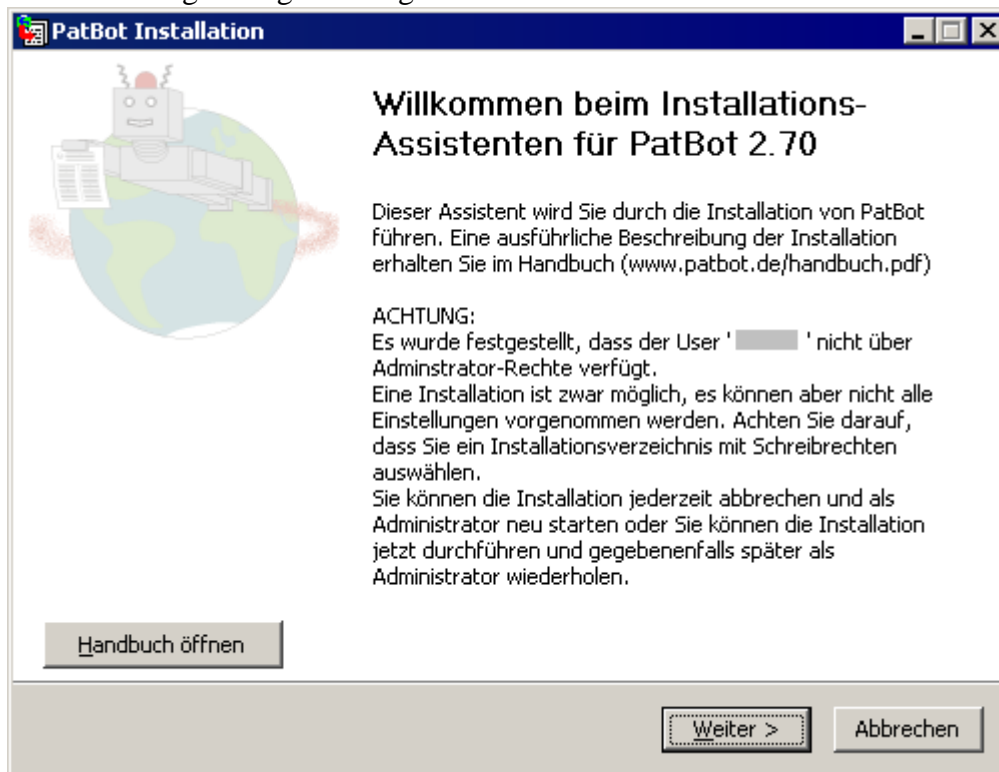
PatBot Installation

Willkommen beim Installations-Assistenten für PatBot 2.70

Dieser Assistent wird Sie durch die Installation von PatBot führen. Eine ausführliche Beschreibung der Installation erhalten Sie im Handbuch (www.patbot.de/handbuch.pdf)

ACHTUNG:
Es wurde festgestellt, dass der User ' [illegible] ' nicht über Adminstrator-Rechte verfügt.
Eine Installation ist zwar möglich, es können aber nicht alle Einstellungen vorgenommen werden. Achten Sie darauf, dass Sie ein Installationsverzeichnis mit Schreibrechten auswählen.
Sie können die Installation jederzeit abbrechen und als Administrator neu starten oder Sie können die Installation jetzt durchführen und gegebenenfalls später als Administrator wiederholen.

Handbuch öffnen

Weiter >

Abbrechen